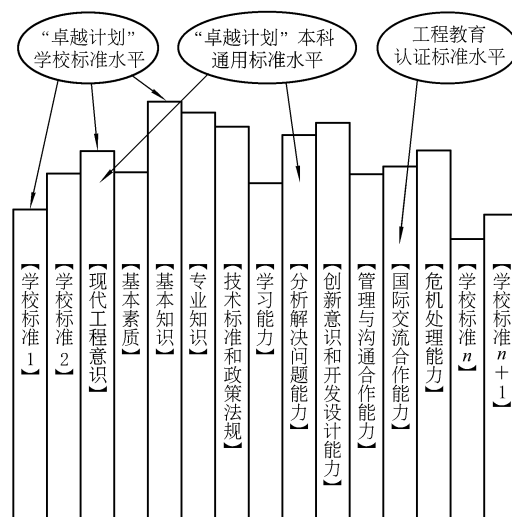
“卓越计划”学校标准水平

“卓越计划”本科通用标准水平

工程教育认证标准水平

【学校标准1】

【学校标准2】

【现代工程意识】

【基本素质】

【基本知识】

【专业知识】

【技术标准和政策法规】

【学习能力】

【分析解决问题能力】

【创新意识和开发设计能力】

【管理与沟通合作能力】

【国际交流合作能力】

【危机处理能力】

【学校标准$n$】

【学校标准$n+1$】